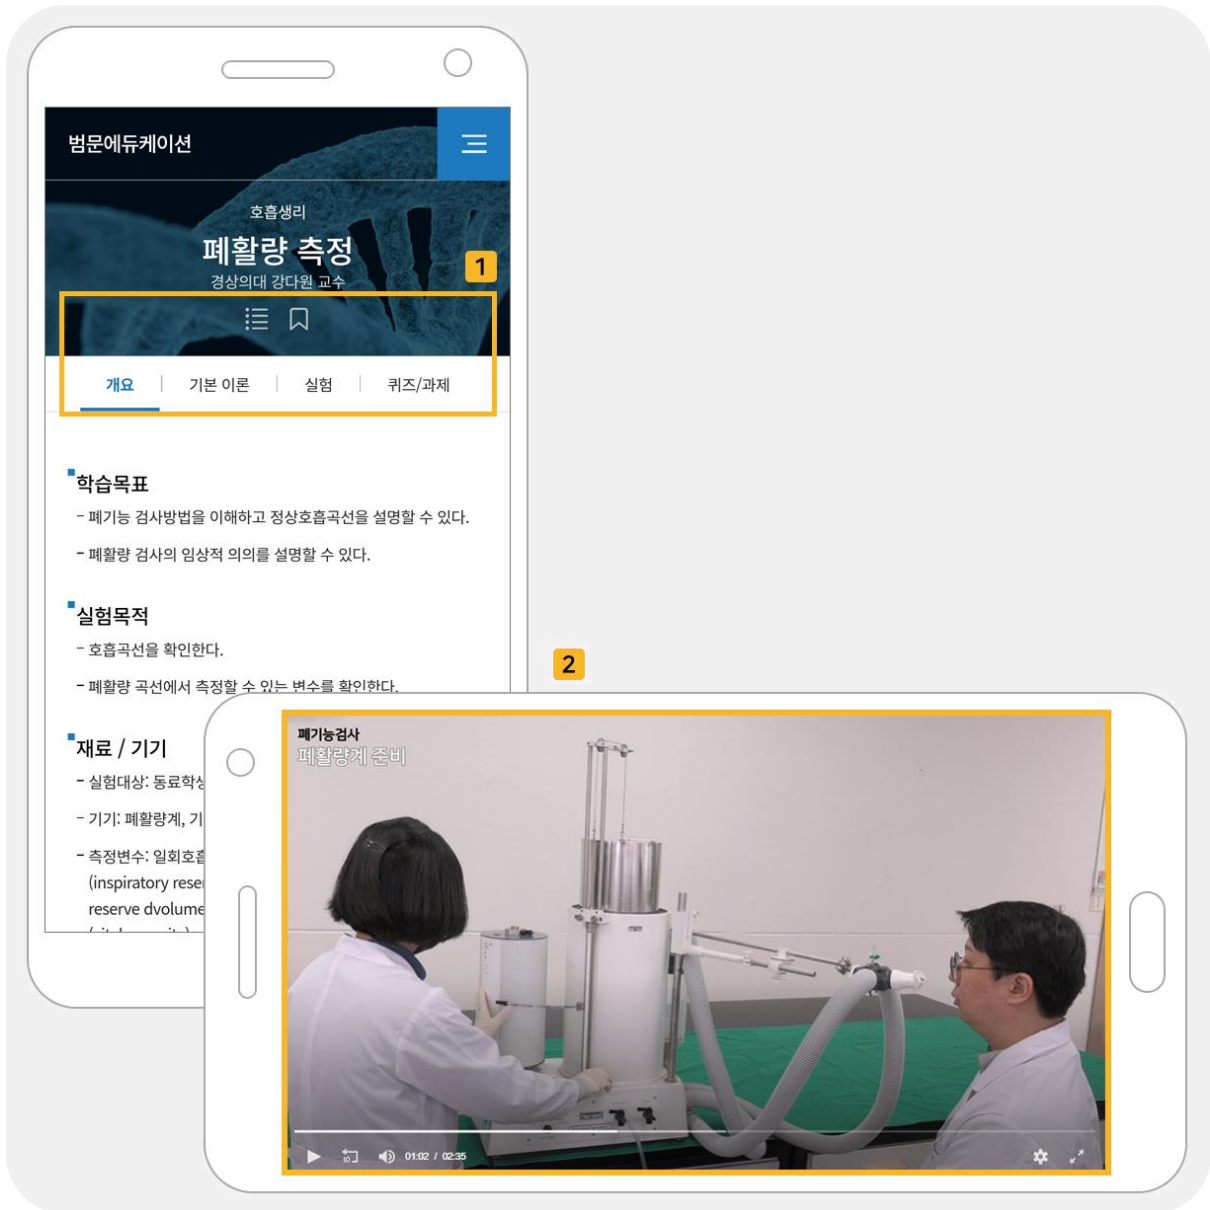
범문에듀케이션

호흡생리
폐활량 측정
경상의대 강다원 교수

1

개요 | 기본 이론 | 실험 | 퀴즈/과제

학습목표
- 폐기능 검사방법을 이해하고 정상호흡곡선을 설명할 수 있다.
- 폐활량 검사의 임상적 의의를 설명할 수 있다.

실험목적
- 호흡곡선을 확인한다.
- 폐활량 곡선에서 측정할 수 있는 변수를 확인한다.

재료 / 기기
- 실험대상: 동료학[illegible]
- 기기: 폐활량계, 기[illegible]
- 측정변수: 일회호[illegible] (inspiratory rese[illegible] reserve dvolume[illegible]

2

폐기능검사
폐활량계 준비

01:02 / 02:35